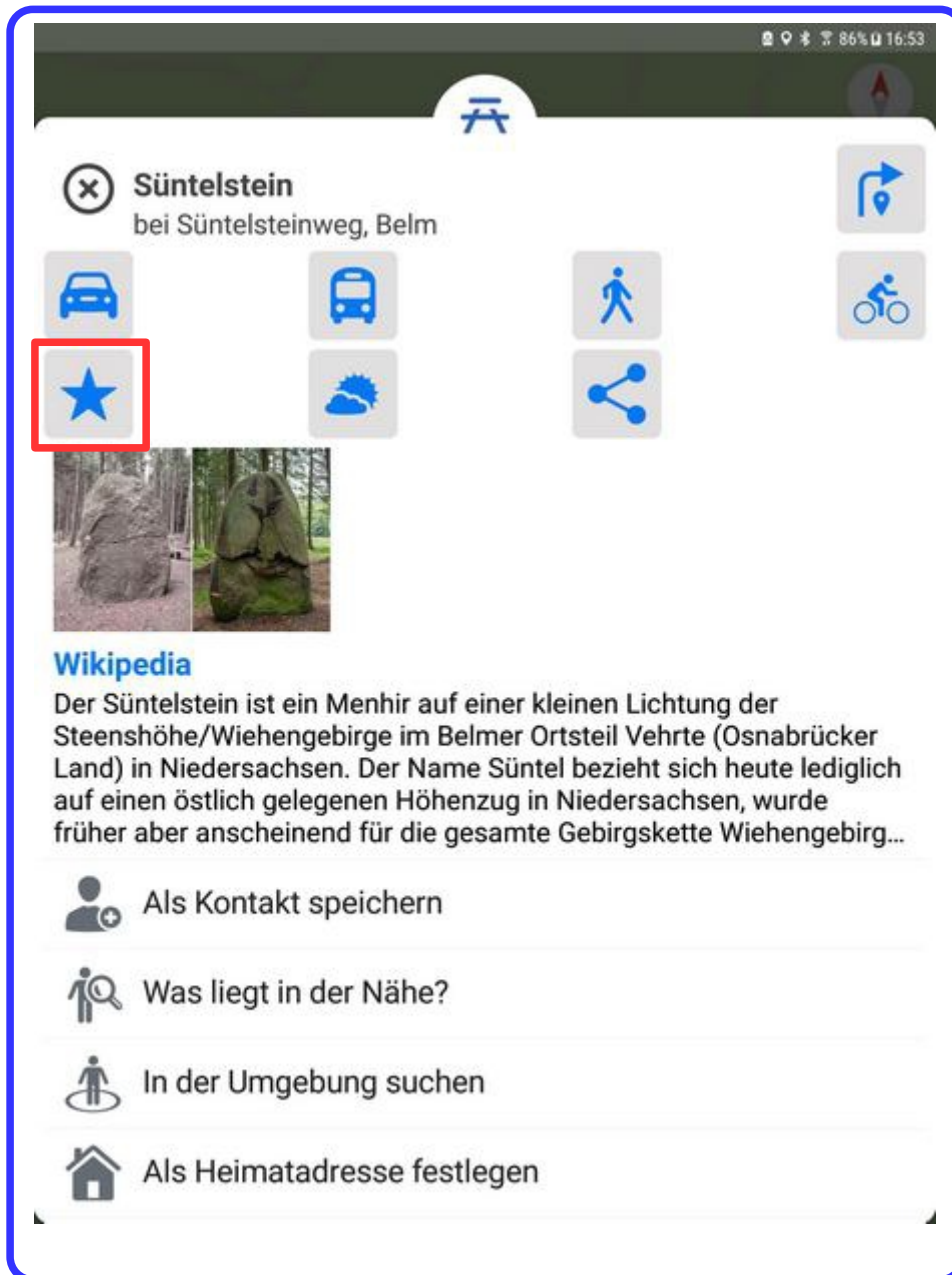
86% 16:53

Süntelstein
bei Süntelsteinweg, Belm

Wikipedia
Der Süntelstein ist ein Menhir auf einer kleinen Lichtung der Steenshöhe/Wiehengebirge im Belmer Ortsteil Vehrte (Osnabrücker Land) in Niedersachsen. Der Name Süntel bezieht sich heute lediglich auf einen östlich gelegenen Höhenzug in Niedersachsen, wurde früher aber anscheinend für die gesamte Gebirgskette Wiehengebirg...

Als Kontakt speichern

Was liegt in der Nähe?

In der Umgebung suchen

Als Heimatadresse festlegen